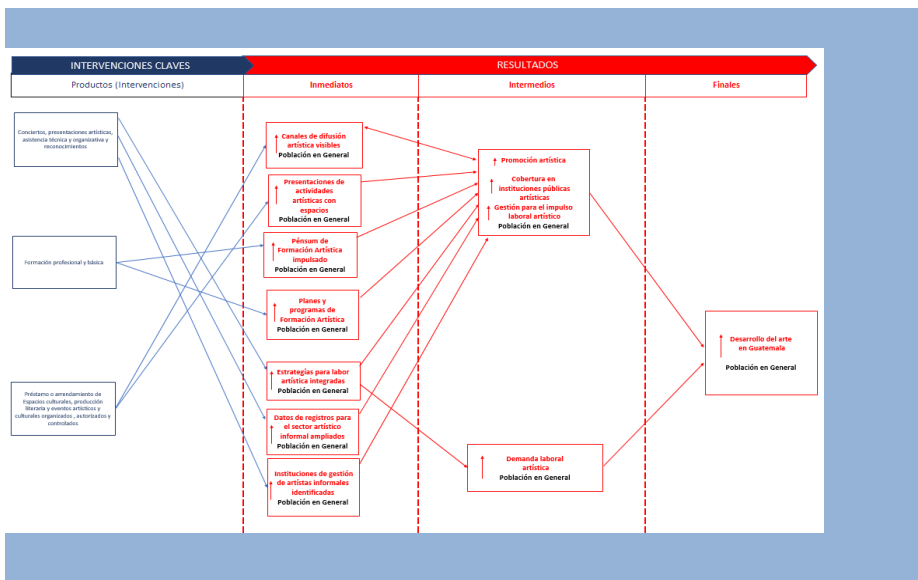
INTERVENCIONES CLAVES

RESULTADOS

Productos (Intervenciones)

Inmediatos

Intermedios

Finales

Conciertos, presentaciones artísticas, asistencia técnica y organizativa y reconocimientos

Formación profesional y básica

Préstamo o arrendamiento de espacios culturales, producción literaria y eventos artísticos y culturales organizados, autorizados y controlados

Canales de difusión artística visibles
Población en General

Presentaciones de actividades artísticas con espacios
Población en General

Pénsum de Formación Artística impulsado
Población en General

Planes y programas de Formación Artística
Población en General

Estrategias para labor artística integradas
Población en General

Datos de registros para el sector artístico informal ampliados
Población en General

Instituciones de gestión de artistas informales identificadas
Población en General

Promoción artística

Cobertura en instituciones públicas artísticas

Gestión para el impulso laboral artístico
Población en General

Demanda laboral artística
Población en General

Desarrollo del arte en Guatemala

Población en General